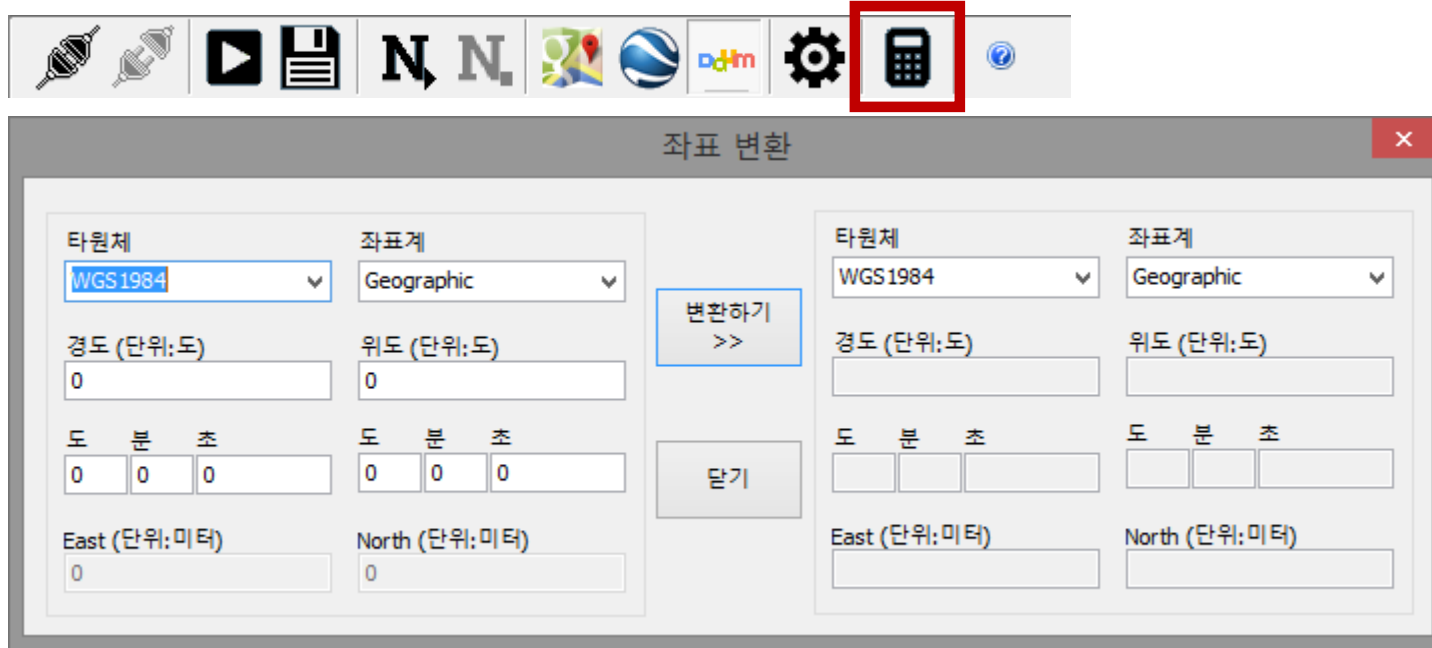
N N Daum

좌표 변환

×

타원체
WGS1984
좌표계
Geographic
경도 (단위:도)
0
위도 (단위:도)
0
도 분 초
0 0 0
도 분 초
0 0 0
East (단위:미터)
0
North (단위:미터)
0

변환하기 >>

닫기

타원체
WGS1984
좌표계
Geographic
경도 (단위:도)
위도 (단위:도)
도 분 초
도 분 초
East (단위:미터)
North (단위:미터)